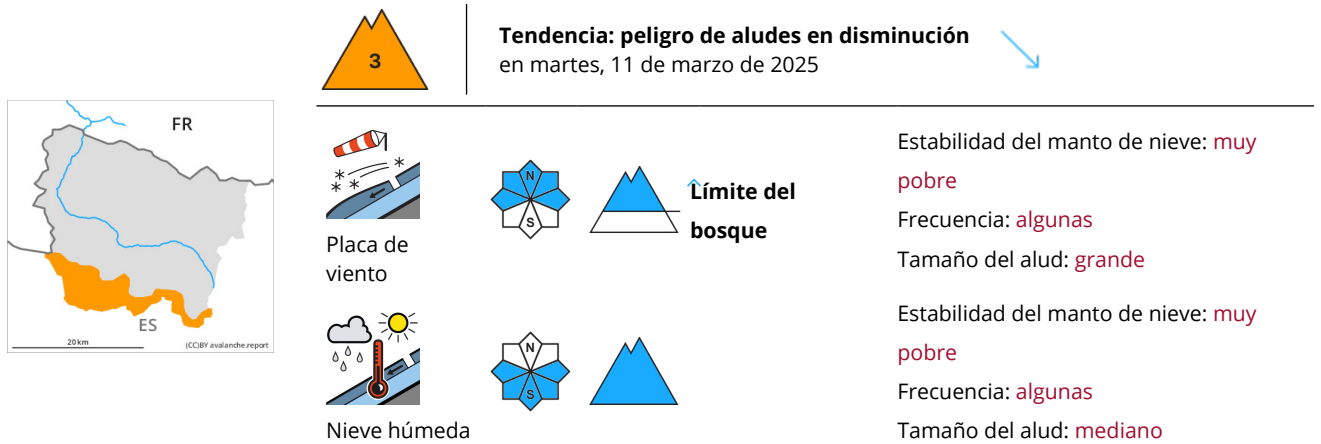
3

**Tendencia: peligro de aludes en disminución**
en martes, 11 de marzo de 2025

FR

ES

20 km

(CC)BY avalanche.report

Placa de viento

N

S

**Límite del bosque**

Estabilidad del manto de nieve: muy pobre
Frecuencia: algunas
Tamaño del alud: grande

Nieve húmeda

N

S

Estabilidad del manto de nieve: muy pobre
Frecuencia: algunas
Tamaño del alud: mediano